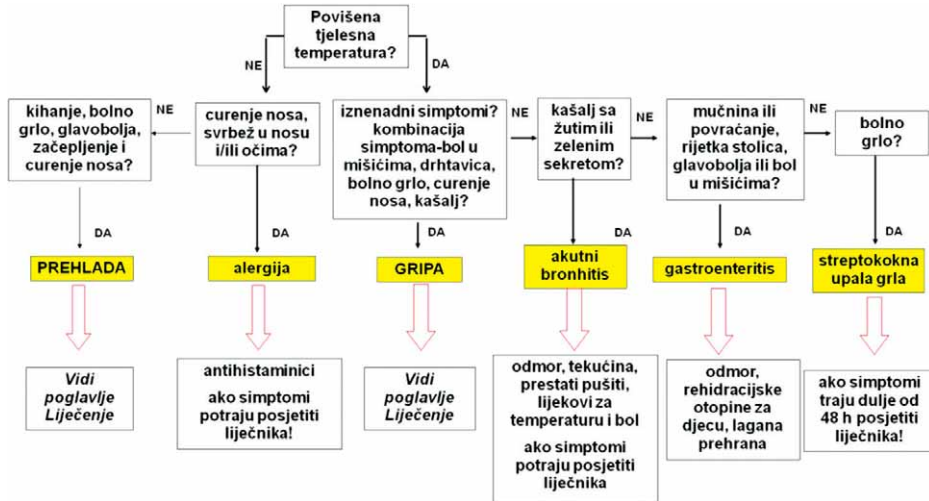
Povišena tjelesna temperatura?

NE

DA

kihanje, bolno grlo, glavobolja, začepljenje i curenje nosa?

NE

curenje nosa, svrbež u nosu i/ili očima?

iznenadni simptomi? kombinacija simptoma-bol u mišićima, drhtavica, bolno grlo, curenje nosa, kašalj?

NE

kašalj sa žutim ili zelenim sekretom?

NE

mučnina ili povraćanje, rijetka stolica, glavobolja ili bol u mišićima?

NE

bolno grlo?

DA

PREHLADA

DA

alergija

DA

GRIPA

DA

akutni bronhitis

DA

gastroenteritis

DA

streptokokna upala grla

Vidi poglavlje Liječenje

antihistaminici

ako simptomi potraju posjetiti liječnika!

Vidi poglavlje Liječenje

odmor, tekućina, prestati pušiti, lijekovi za temperaturu i bol

ako simptomi potraju posjetiti liječnika

odmor, rehidracijske otopine za djecu, lagana prehrana

ako simptomi traju dulje od 48 h posjetiti liječnika!